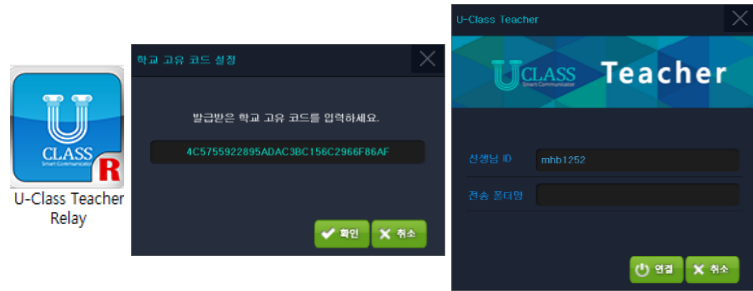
CLASS

R

U-Class Teacher Relay

학교 고유 코드 설정

발급받은 학교 고유 코드를 입력하세요.

4C5755922895ADAC3BC156C2966F86AF

확인

취소

U-Class Teacher

CLASS
Smart Communicator

Teacher

선생님 ID

mhb1252

전송 폴더명

연결

취소